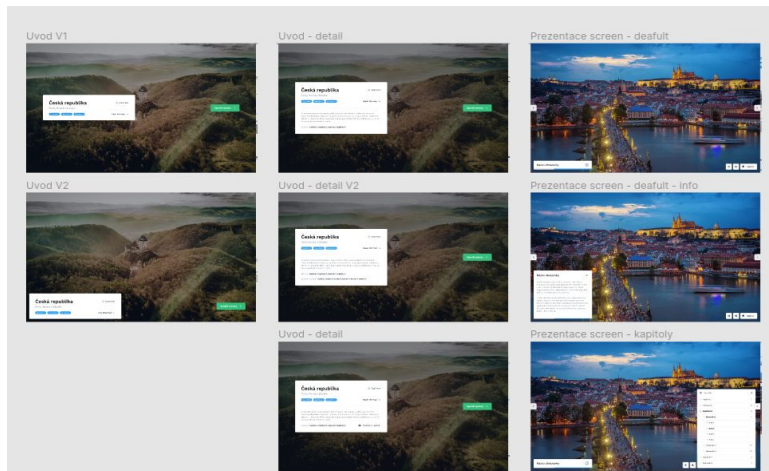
Uvod V1

Česká republika

Uvod - detail

Česká republika

Prezentace screen - deafult

Uvod V2

Česká republika

Uvod - detail V2

Česká republika

Prezentace screen - deafult - info

Uvod - detail

Česká republika

Prezentace screen - kapitoly